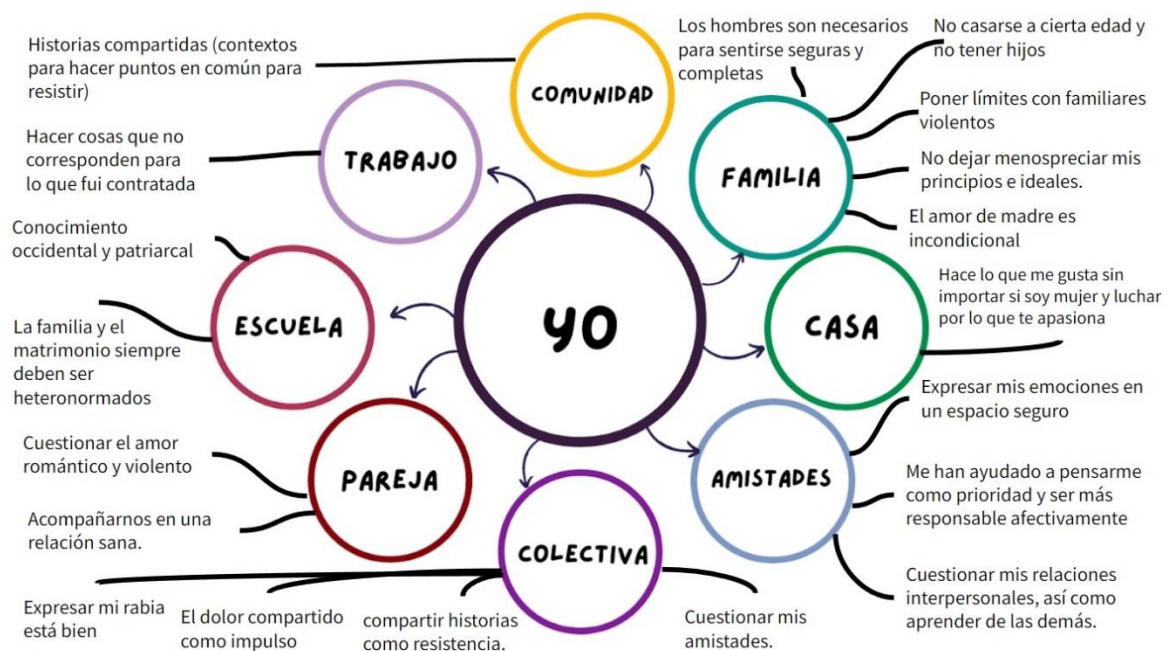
YO

COMUNIDAD

Historias compartidas (contextos para hacer puntos en común para resistir)

Los hombres son necesarios para sentirse seguras y completas

TRABAJO

Hacer cosas que no corresponden para lo que fui contratada

FAMILIA

No casarse a cierta edad y no tener hijos

Poner límites con familiares violentos

No dejar menospreciar mis principios e ideales.

El amor de madre es incondicional

ESCUELA

Conocimiento occidental y patriarcal

La familia y el matrimonio siempre deben ser heteronormados

CASA

Hace lo que me gusta sin importar si soy mujer y luchar por lo que te apasiona

PAREJA

Cuestionar el amor romántico y violento

Acompañarnos en una relación sana.

AMISTADES

Expresar mis emociones en un espacio seguro

Me han ayudado a pensarme como prioridad y ser más responsable afectivamente

Cuestionar mis relaciones interpersonales, así como aprender de las demás.

COLECTIVA

Expresar mi rabia está bien

El dolor compartido como impulso

compartir historias como resistencia.

Cuestionar mis amistades.